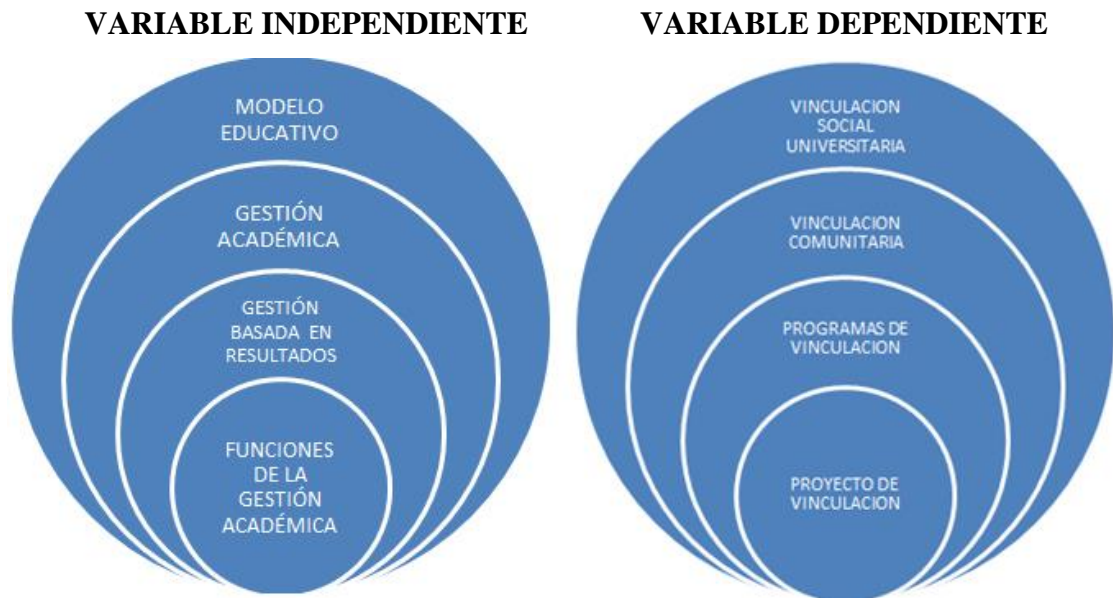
VARIABLE INDEPENDIENTE

MODELO EDUCATIVO

GESTIÓN ACADÉMICA

GESTIÓN BASADA EN RESULTADOS

FUNCIONES DE LA GESTIÓN ACADÉMICA

VARIABLE DEPENDIENTE

VINCULACION SOCIAL UNIVERSITARIA

VINCULACION COMUNITARIA

PROGRAMAS DE VINCULACION

PROYECTO DE VINCULACION